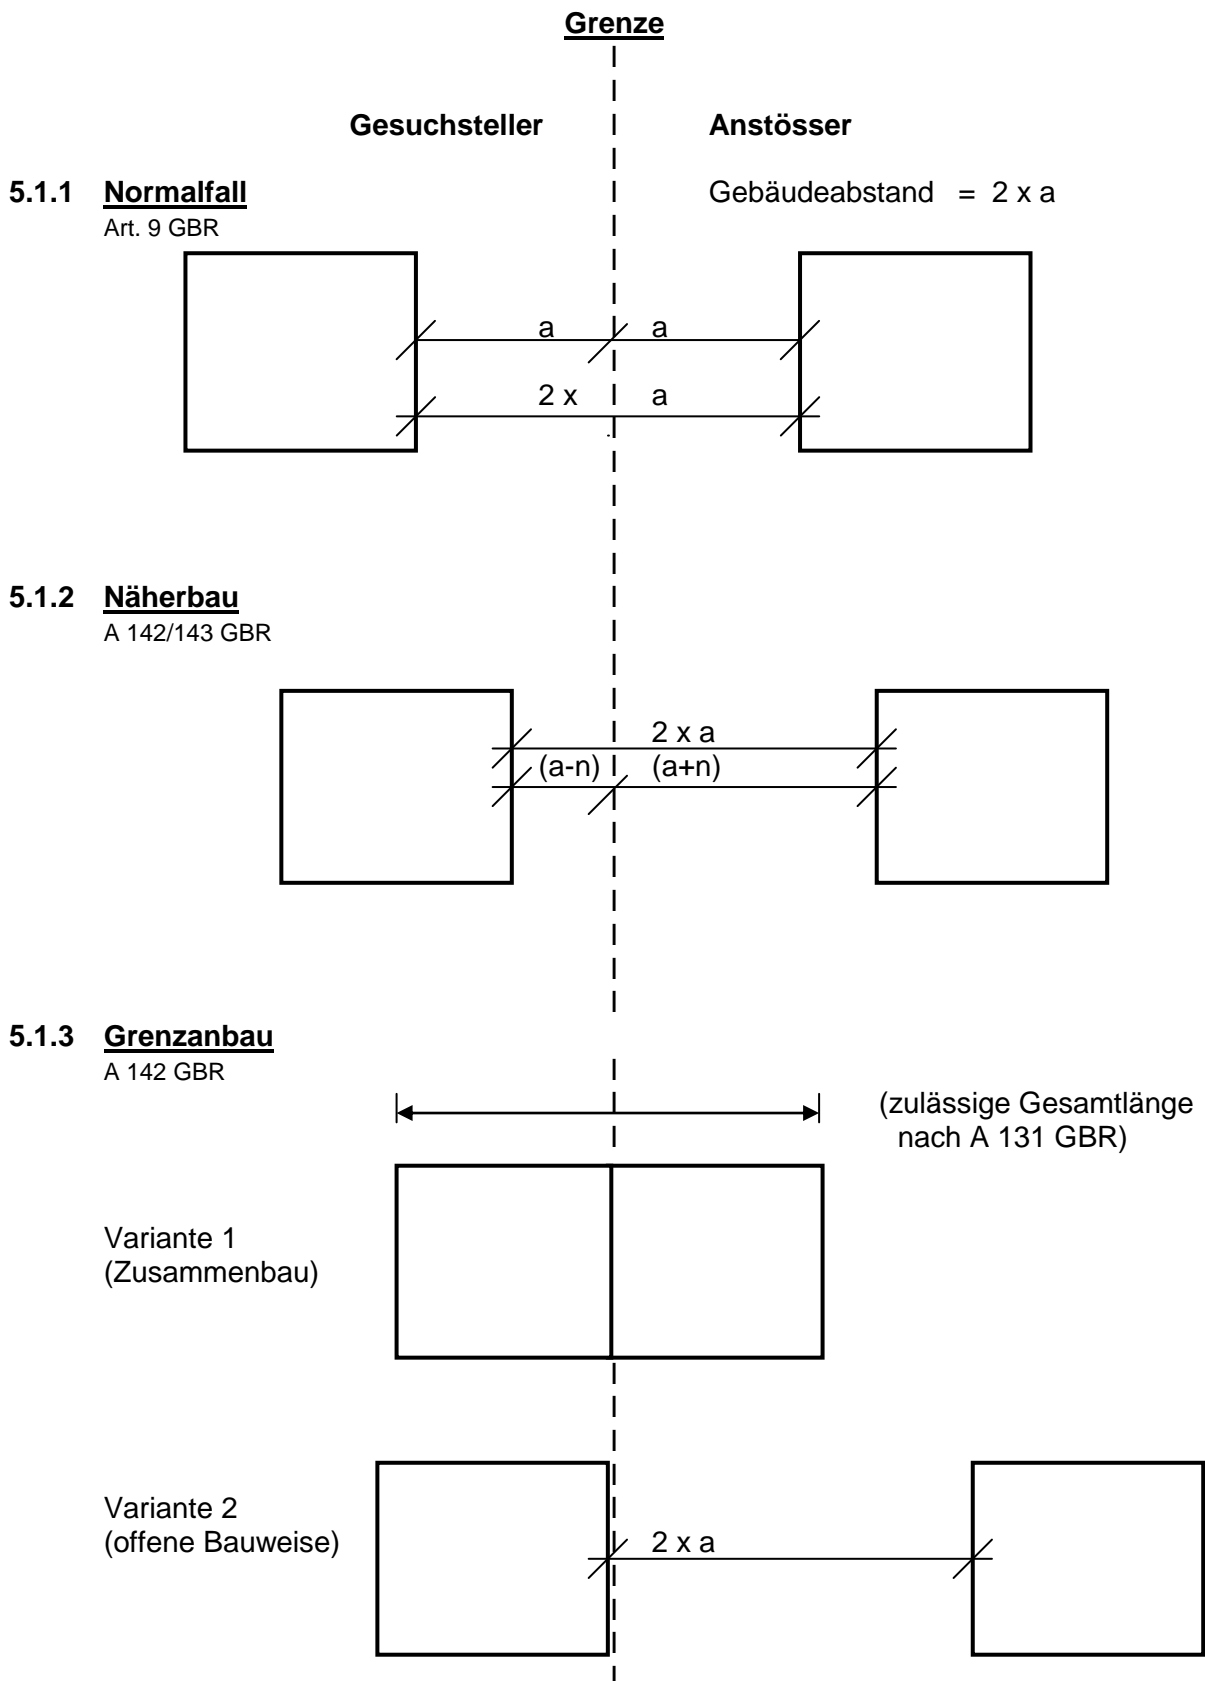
Grenze

Gesuchsteller

Anstösser

5.1.1 Normalfall
Art. 9 GBR

Gebäudeabstand = 2 x a

a a

2 x a

5.1.2 Näherbau
A 142/143 GBR

2 x a

(a-n) (a+n)

5.1.3 Grenzanbau
A 142 GBR

(zulässige Gesamtlänge nach A 131 GBR)

Variante 1
(Zusammenbau)

Variante 2
(offene Bauweise)

2 x a